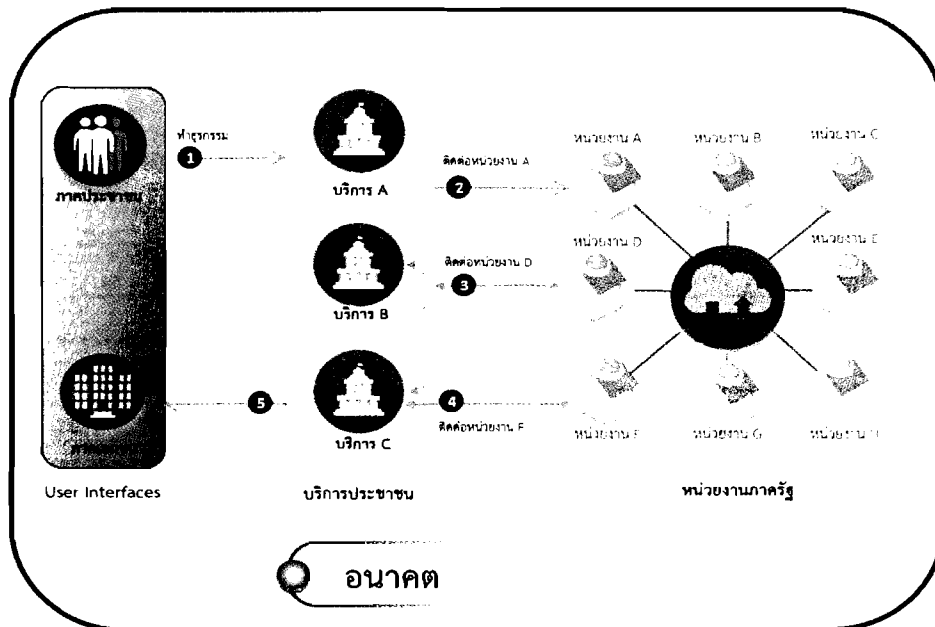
ทำธุรกรรม
1
ภาคประชาชน
บริการ A
ติดต่อหน่วยงาน A
2
ติดต่อหน่วยงาน D
3
บริการ B
5
บริการ C
4
ติดต่อหน่วยงาน F
หน่วยงาน A
หน่วยงาน B
หน่วยงาน C
หน่วยงาน D
หน่วยงาน E
หน่วยงาน F
หน่วยงาน G
หน่วยงาน H
User Interfaces
บริการประชาชน
หน่วยงานภาครัฐ
อนาคต